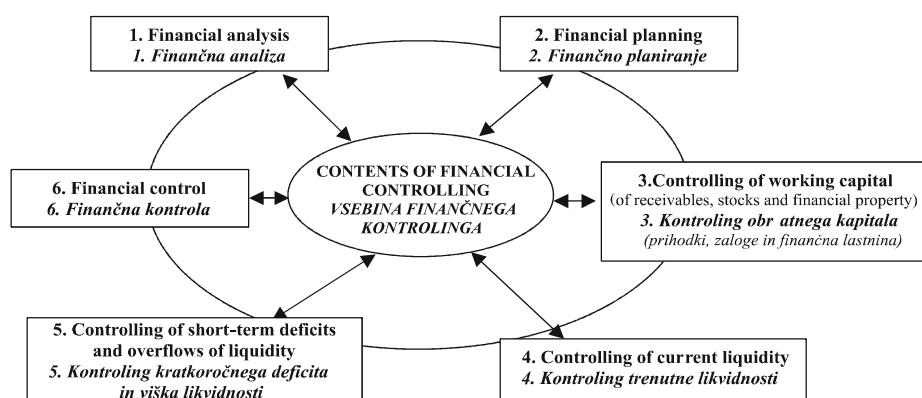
1. Financial analysis
1. Finančna analiza

2. Financial planning
2. Finančno planiranje

CONTENTS OF FINANCIAL CONTROLLING
VSEBINA FINANČNEGA KONTROLINGA

6. Financial control
6. Finančna kontrola

3.Controlling of working capital
(of receivables, stocks and financial property)
3. Kontroling obr atnega kapitala
(prihodki, zaloge in finančna lastnina)

5. Controlling of short-term deficits and overflows of liquidity
5. Kontroling kratkoročnega deficita in viška likvidnosti

4. Controlling of current liquidity
4. Kontroling trenutne likvidnosti